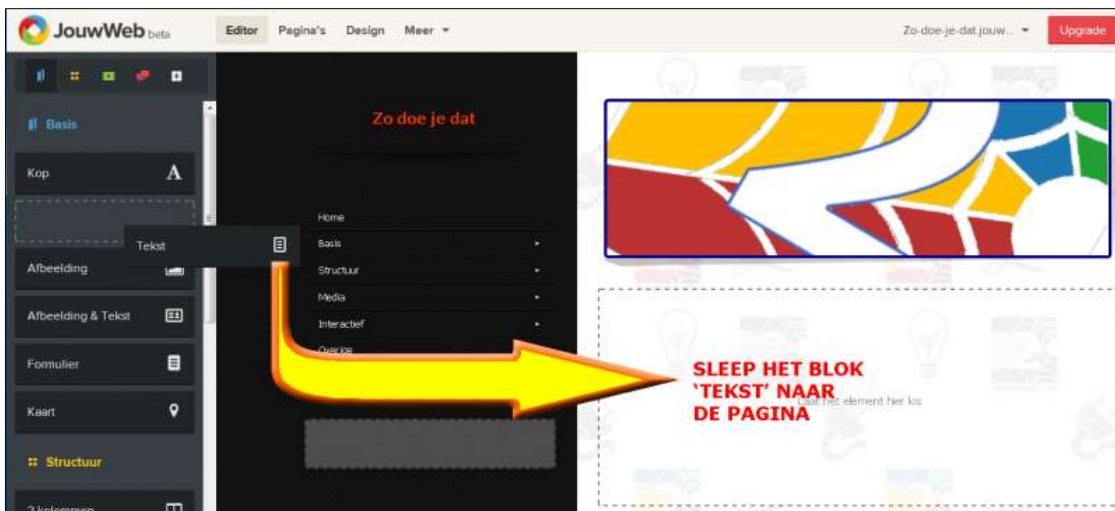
JouwWeb beta

Editor Pagina's Design Meer

Zo-doe-je-dat.jouw...

Upgrade

Basis

Kop

Tekst

Afbeelding

Afbeelding & Tekst

Formulier

Kaart

Structuur

2 kolommen

Zo doe je dat

Home

Basis

Structuur

Media

Interactief

Overige

SLEEP HET BLOK 'TEKST' NAAR DE PAGINA

Laat het element hier los